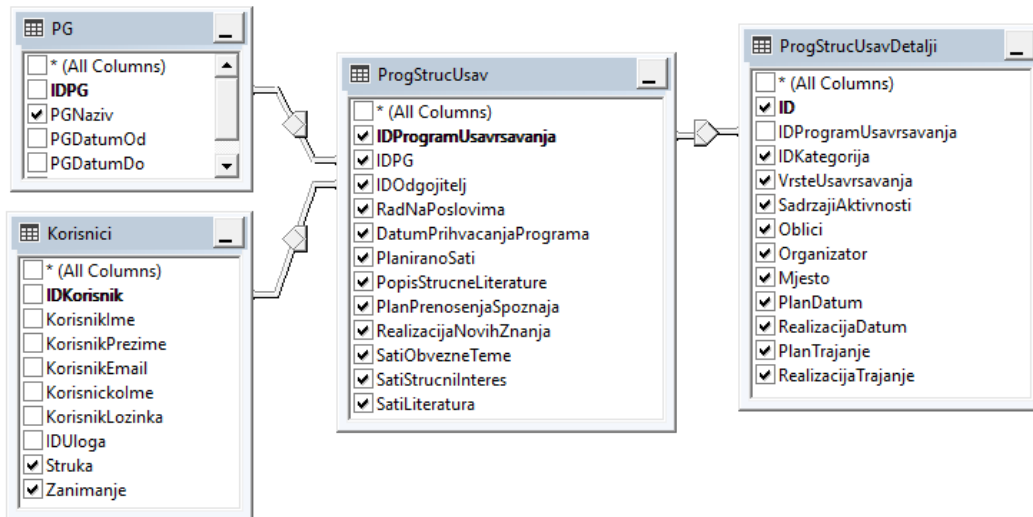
PG
* (All Columns)
IDPG
PGNaziv
PGDatumOd
PGDatumDo

Korisnici
* (All Columns)
IDKorisnik
KorisnikIme
KorisnikPrezime
KorisnikEmail
KorisnickoIme
KorisnikLozinka
IDUloga
Struka
Zanimanje

ProgStrucUsav
* (All Columns)
IDProgramUsavrsavanja
IDPG
IDOdgojitelj
RadNaPoslovima
DatumPrihvacanjaPrograma
PlaniranoSati
PopisStrucneLiterature
PlanPrenosenjaSpoznaja
RealizacijaNovihZnanja
SatiObvezneTeme
SatiStrucniInteres
SatiLiteratura

ProgStrucUsavDetalji
* (All Columns)
ID
IDProgramUsavrsavanja
IDKategorija
VrsteUsavrsavanja
SadrzajiAktivnosti
Oblici
Organizator
Mjesto
PlanDatum
RealizacijaDatum
PlanTrajanje
RealizacijaTrajanje